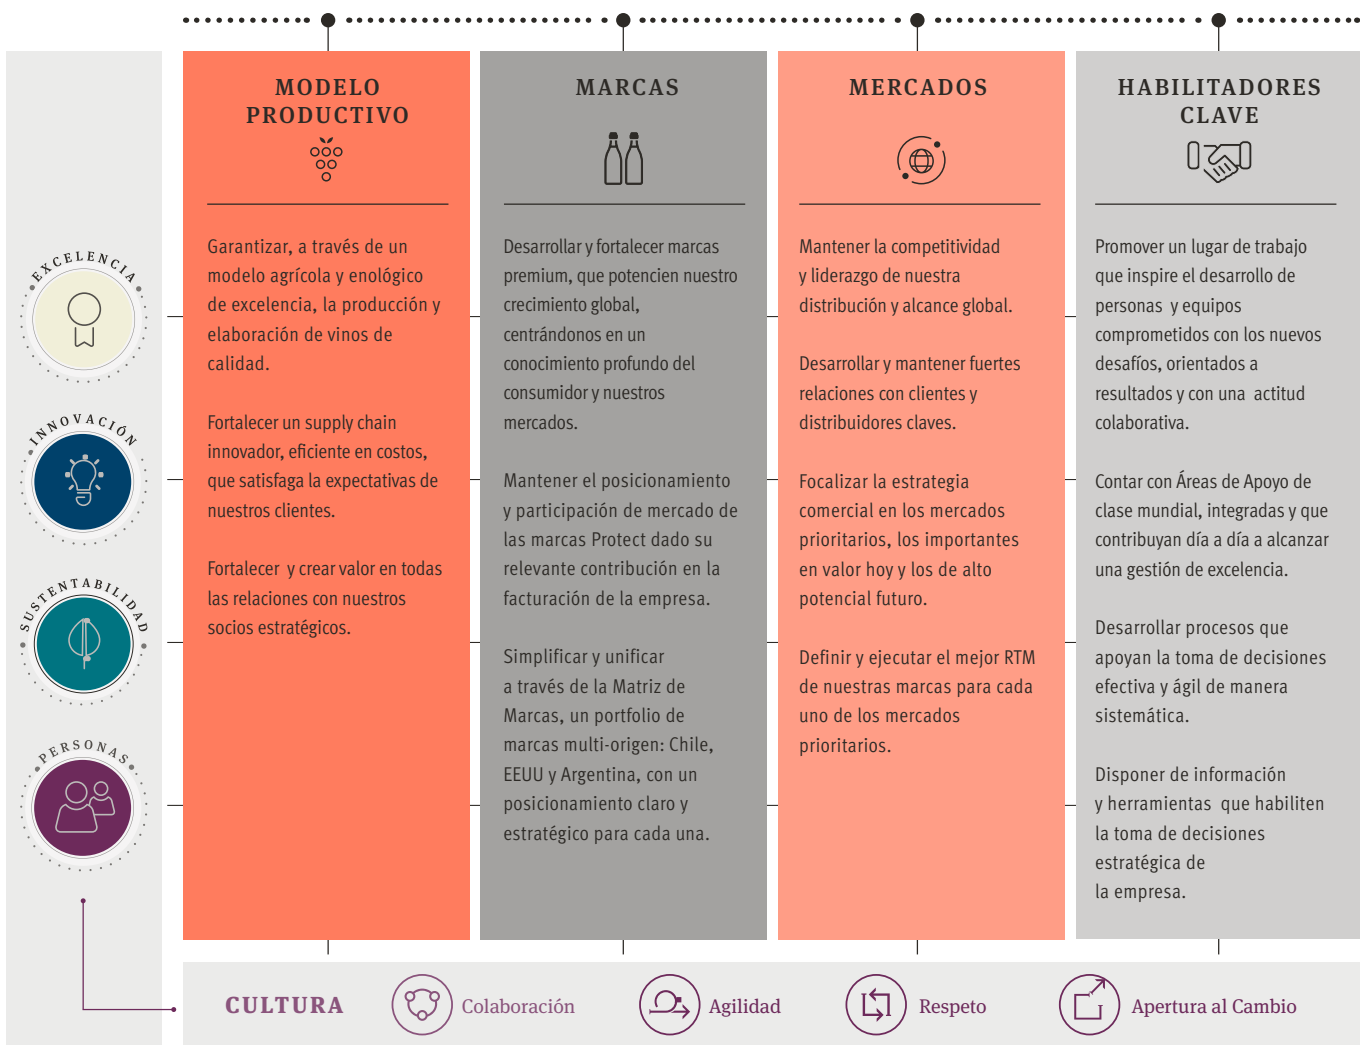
EXCELENCIA

INNOVACIÓN

SUSTENTABILIDAD

PERSONAS

MODELO PRODUCTIVO

Garantizar, a través de un modelo agrícola y enológico de excelencia, la producción y elaboración de vinos de calidad.

Fortalecer un supply chain innovador, eficiente en costos, que satisfaga la expectativas de nuestros clientes.

Fortalecer y crear valor en todas las relaciones con nuestros socios estratégicos.

MARCAS

Desarrollar y fortalecer marcas premium, que potencien nuestro crecimiento global, centrándonos en un conocimiento profundo del consumidor y nuestros mercados.

Mantener el posicionamiento y participación de mercado de las marcas Protect dado su relevante contribución en la facturación de la empresa.

Simplificar y unificar a través de la Matriz de Marcas, un portfolio de marcas multi-origen: Chile, EEUU y Argentina, con un posicionamiento claro y estratégico para cada una.

MERCADOS

Mantener la competitividad y liderazgo de nuestra distribución y alcance global.

Desarrollar y mantener fuertes relaciones con clientes y distribuidores claves.

Focalizar la estrategia comercial en los mercados prioritarios, los importantes en valor hoy y los de alto potencial futuro.

Definir y ejecutar el mejor RTM de nuestras marcas para cada uno de los mercados prioritarios.

HABILITADORES CLAVE

Promover un lugar de trabajo que inspire el desarrollo de personas y equipos comprometidos con los nuevos desafíos, orientados a resultados y con una actitud colaborativa.

Contar con Áreas de Apoyo de clase mundial, integradas y que contribuyan día a día a alcanzar una gestión de excelencia.

Desarrollar procesos que apoyan la toma de decisiones efectiva y ágil de manera sistemática.

Disponer de información y herramientas que habiliten la toma de decisiones estratégica de la empresa.

CULTURA Colaboración Agilidad Respeto Apertura al Cambio